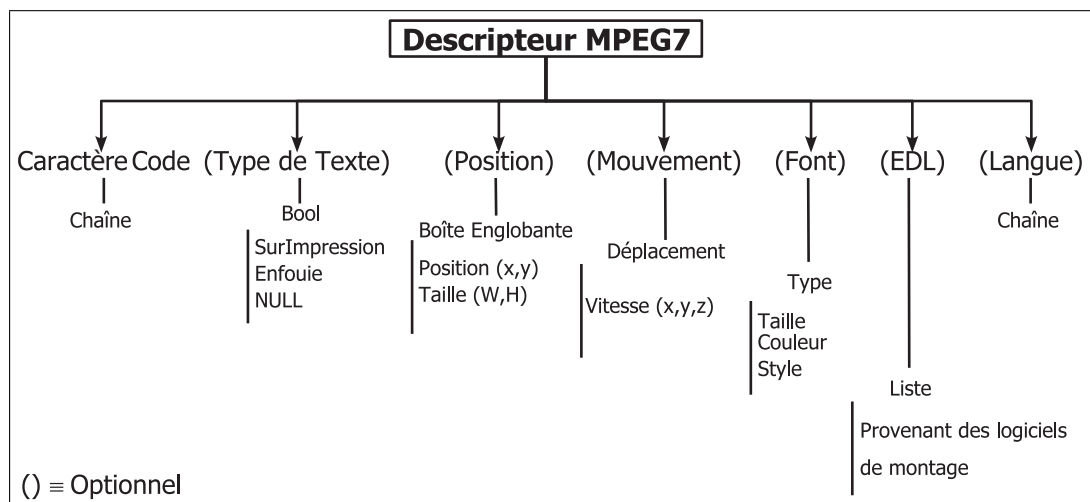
Descripteur MPEG7

Caractère Code
Chaîne

(Type de Texte)
Bool
SurImpression
Enfouie
NULL

(Position)
Boîte Englobante
Position (x,y)
Taille (W,H)

(Mouvement)
Déplacement
Vitesse (x,y,z)

(Font)
Type
Taille
Couleur
Style

(EDL)
Liste
Provenant des logiciels de montage

(Langue)
Chaîne

() ≡ Optionnel